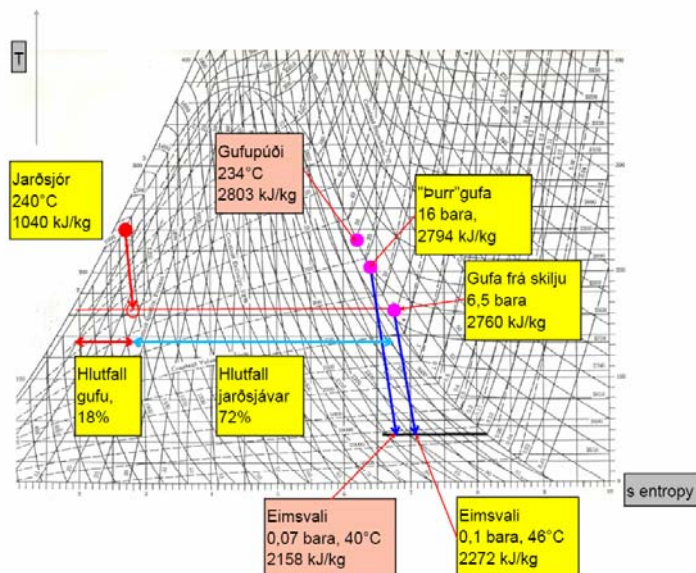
T

Jarðsjór
240°C
1040 kJ/kg

Gufupúði
234°C
2803 kJ/kg

"Þurr"gufa
16 bara,
2794 kJ/kg

Gufa frá skilju
6,5 bara
2760 kJ/kg

Hlutfall
gufu,
18%

Hlutfall
jarðsjávar
72%

s entropy

Eimsvali
0,07 bara, 40°C
2158 kJ/kg

Eimsvali
0,1 bara, 46°C
2272 kJ/kg